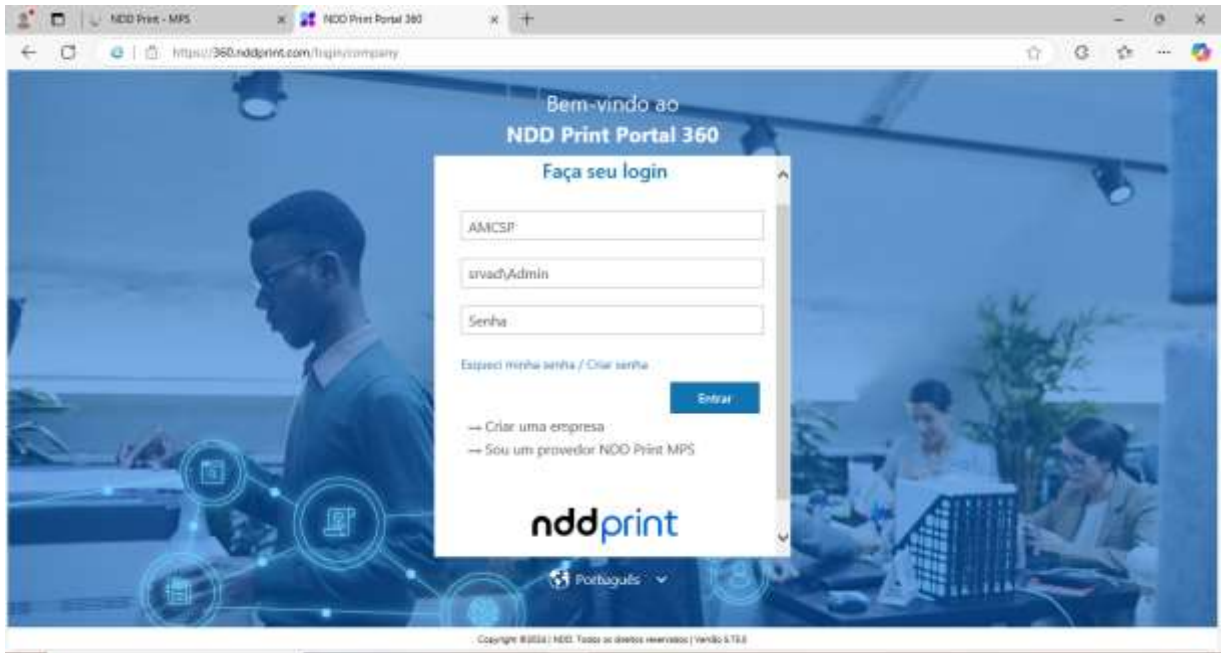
NDD Print - MPS
NDD Print Portal 360
https://360.nddprint.com/login/company

Bem-vindo ao
NDD Print Portal 360

Faça seu login

AMCSP

srvad\Admin

Senha

Esqueci minha senha / Criar senha

Entrar

→ Criar uma empresa
→ Sou um provedor NDD Print MPS

nddprint

Português

Copyright ©2024 | NDD. Todos os direitos reservados | Versão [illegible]